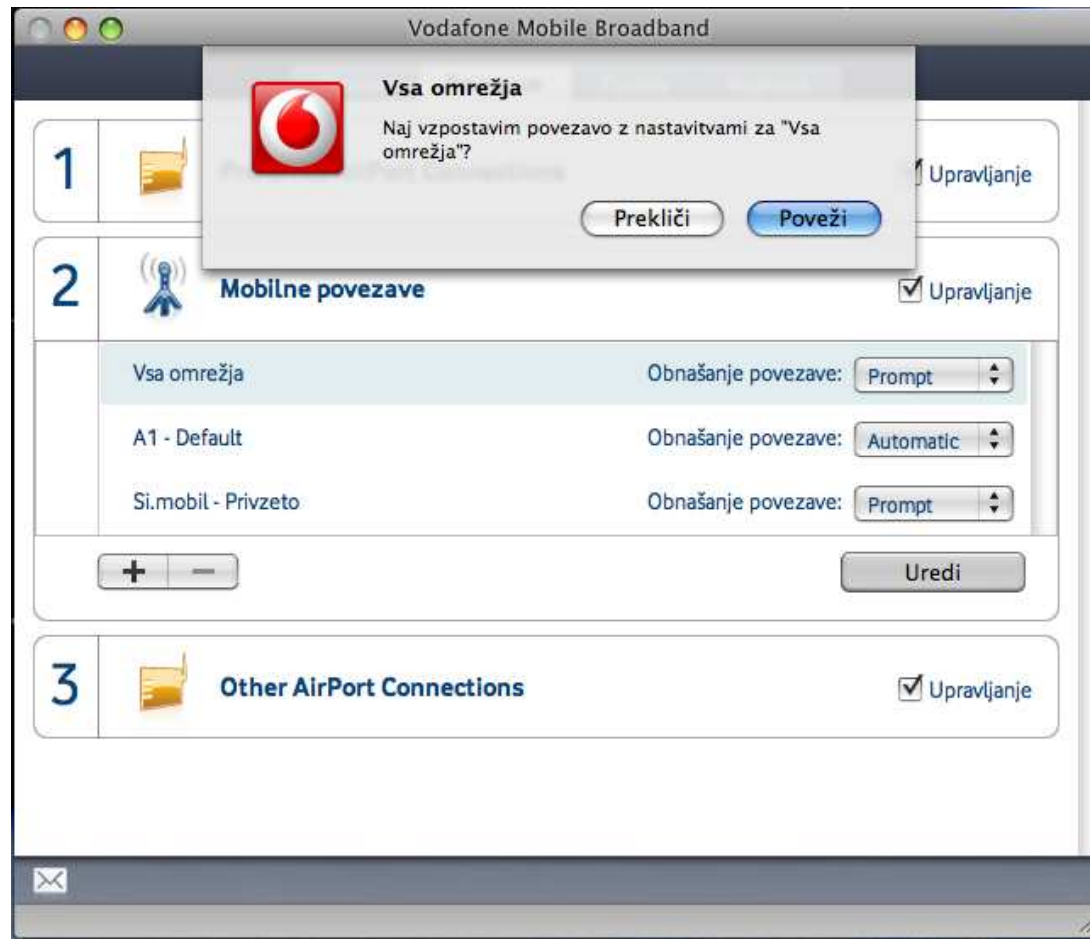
Vodafone Mobile Broadband

Vsa omrežja

Naj vzpostavim povezavo z nastavitvami za "Vsa omrežja"?

Prekliči

Poveži

1

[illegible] AirPort Connections

Upravljanje

2

Mobilne povezave

Upravljanje

Vsa omrežja

Obnašanje povezave: Prompt

A1 - Default

Obnašanje povezave: Automatic

Si.mobil - Privzeto

Obnašanje povezave: Prompt

+ —

Uredi

3

Other AirPort Connections

Upravljanje